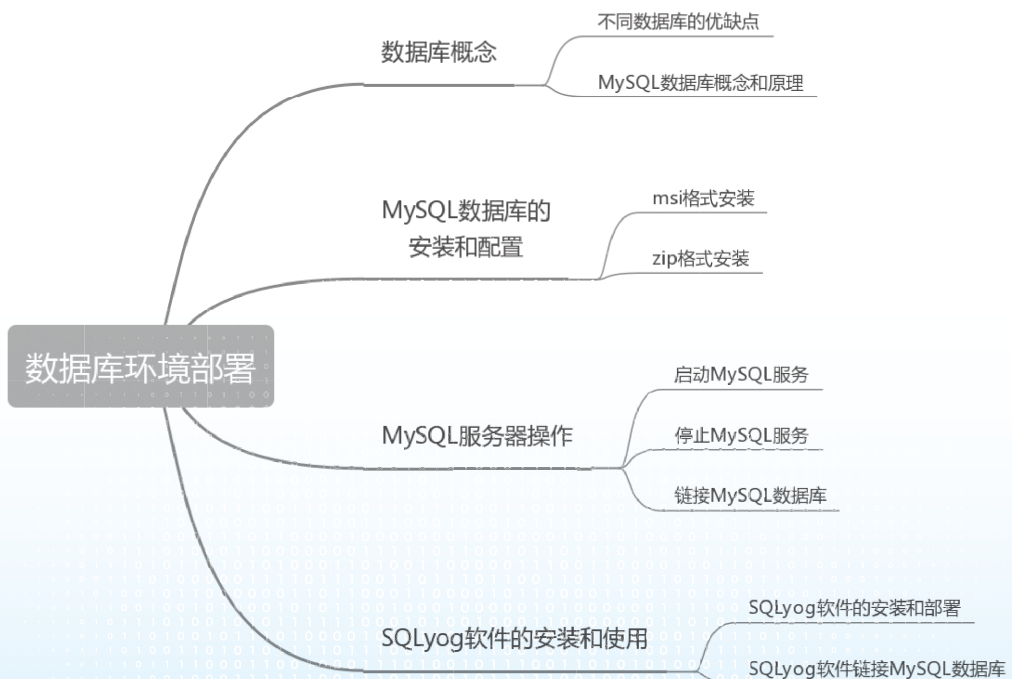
数据库环境部署

数据库概念

不同数据库的优缺点

MySQL数据库概念和原理

MySQL数据库的安装和配置

msi格式安装

zip格式安装

MySQL服务器操作

启动MySQL服务

停止MySQL服务

链接MySQL数据库

SQLyog软件的安装和使用

SQLyog软件的安装和部署

SQLyog软件链接MySQL数据库